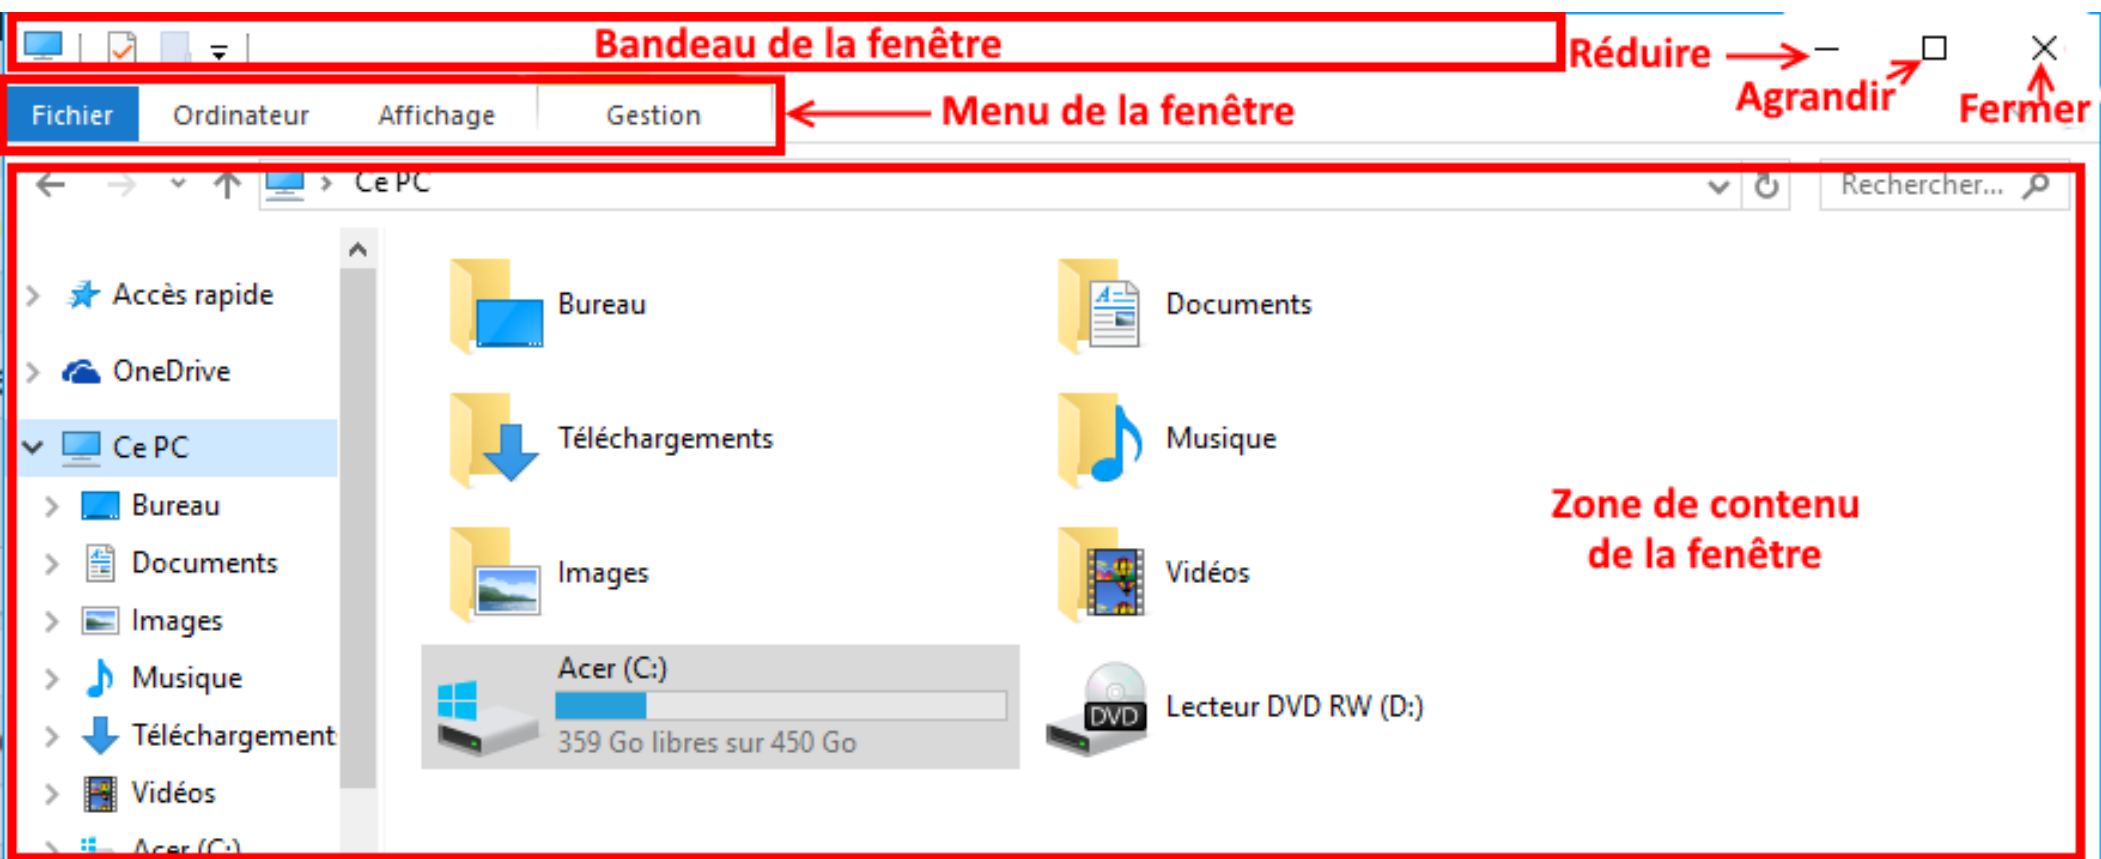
Bandeau de la fenêtre

Réduire

Agrandir

Fermer

Fichier Ordinateur Affichage Gestion

Menu de la fenêtre

Ce PC

Rechercher...

Accès rapide

OneDrive

Ce PC

Bureau

Documents

Images

Musique

Téléchargement

Vidéos

Acer (C:)

Bureau

Documents

Téléchargements

Musique

Images

Vidéos

Acer (C:)

359 Go libres sur 450 Go

DVD

Lecteur DVD RW (D:)

Zone de contenu de la fenêtre